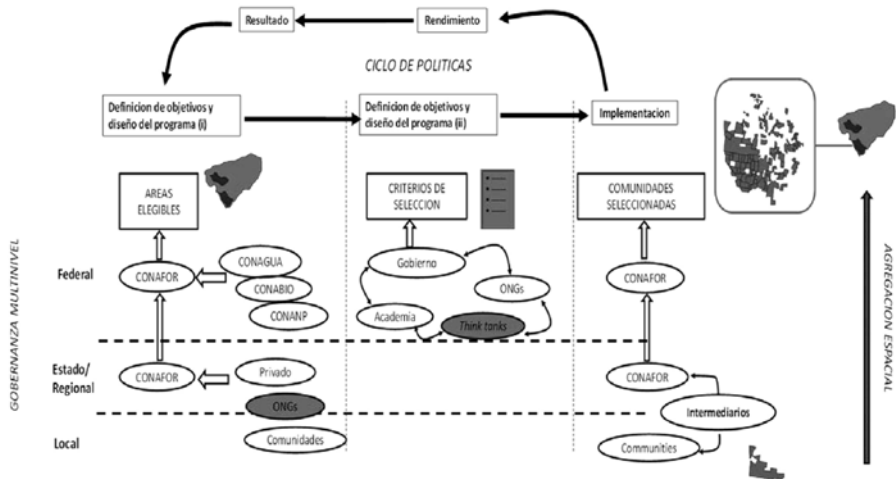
Resultado

Rendimiento

CICLO DE POLITICAS

Definicion de objetivos y diseño del programa (i)

Definicion de objetivos y diseño del programa (ii)

Implementacion

AREAS ELEGIBLES

CRITERIOS DE SELECCION

COMUNIDADES SELECCIONADAS

GOBERNANZA MULTINIVEL

Federal

CONAFOR

CONAGUA

CONABIO

CONANP

Gobierno

ONGs

Academia

Think tanks

CONAFOR

AGREGACION ESPACIAL

Estado/ Regional

CONAFOR

Privado

ONGs

CONAFOR

Intermediarios

Local

Comunidades

Communities